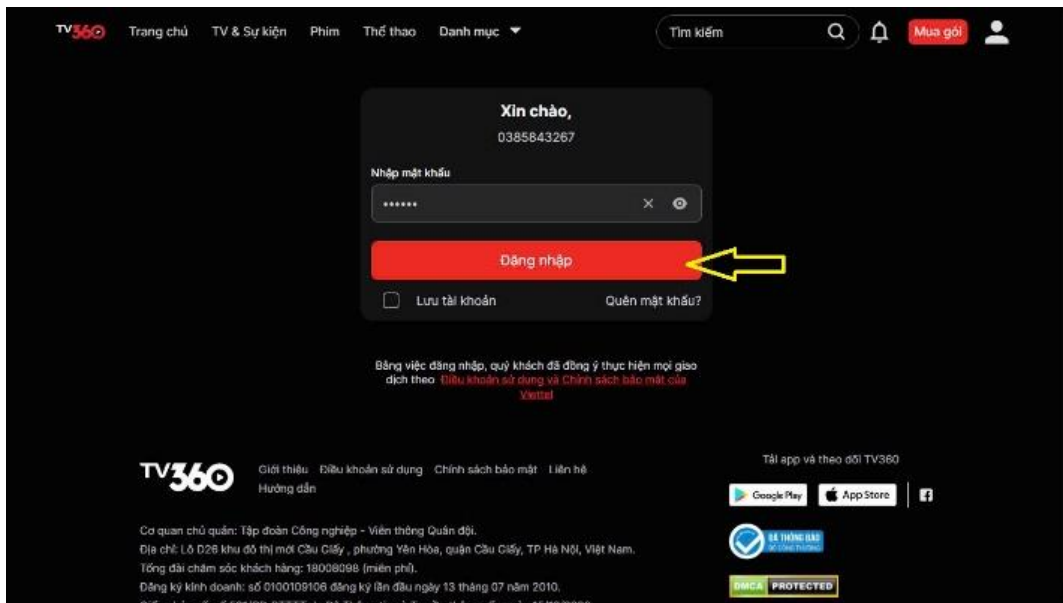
TV360 Trang chủ TV & Sự kiện Phim Thể thao Danh mục

Tìm kiếm

Mua gói

Xin chào,

0385843267

Nhập mật khẩu

••••••

Đăng nhập

Lưu tài khoản

Quên mật khẩu?

Bằng việc đăng nhập, quý khách đã đồng ý thực hiện mọi giao dịch theo Điều khoản sử dụng và Chính sách bảo mật của Viettel

TV360

Giới thiệu Điều khoản sử dụng Chính sách bảo mật Liên hệ Hướng dẫn

Tải app và theo dõi TV360

Google Play App Store

ĐÃ THÔNG BÁO BỘ CÔNG THƯƠNG

DMCA PROTECTED

Cơ quan chủ quản: Tập đoàn Công nghiệp - Viễn thông Quân đội.
Địa chỉ: Lô D26 khu đô thị mới Cầu Giấy , phường Yên Hòa, quận Cầu Giấy, TP Hà Nội, Việt Nam.
Tổng đài chăm sóc khách hàng: 18008098 (miễn phí).
Đăng ký kinh doanh: số 0100109106 đăng ký lần đầu ngày 13 tháng 07 năm 2010.
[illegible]